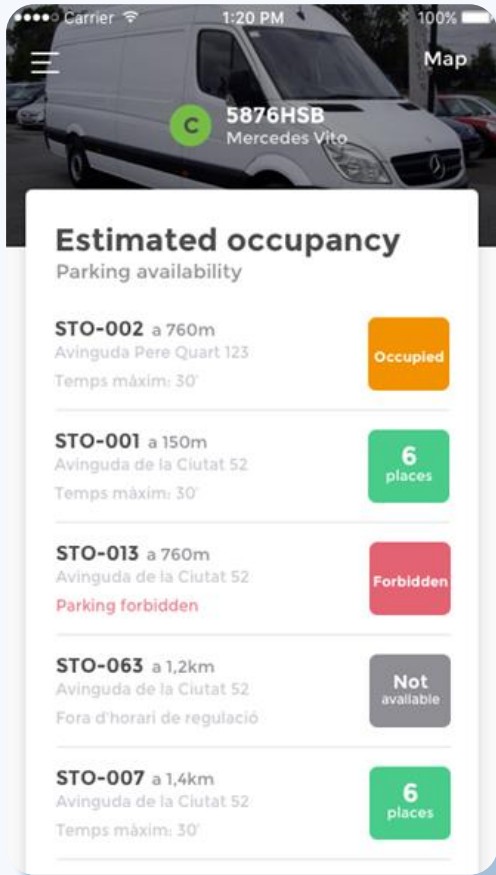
●●●●○ Carrier 1:20 PM 100%

Map

C 5876HSB
Mercedes Vito

Estimated occupancy
Parking availability

STO-002 a 760m
Avinguda Pere Quart 123
Temps màxim: 30'
Occupied

STO-001 a 150m
Avinguda de la Ciutat 52
Temps màxim: 30'
6 places

STO-013 a 760m
Avinguda de la Ciutat 52
Parking forbidden
Forbidden

STO-063 a 1,2km
Avinguda de la Ciutat 52
Fora d'horari de regulació
Not available

STO-007 a 1,4km
Avinguda de la Ciutat 52
Temps màxim: 30'
6 places